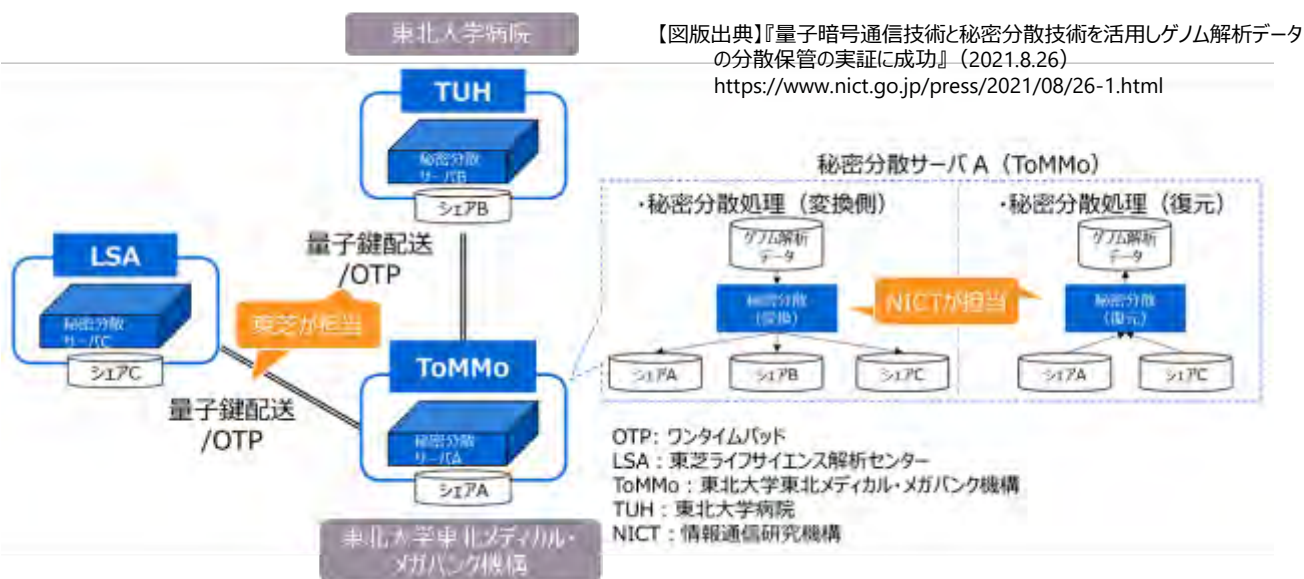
東北大学病院

【図版出典】『量子暗号通信技術と秘密分散技術を活用しゲノム解析データの分散保管の実証に成功』（2021.8.26）
https://www.nict.go.jp/press/2021/08/26-1.html

TUH
秘密分散サーバB
シェアB

量子鍵配送
/OTP

LSA
秘密分散サーバC
シェアC

東芝が担当

ToMMo
秘密分散サーバA
シェアA

量子鍵配送
/OTP

東北大学東北メディカル・メガバンク機構

秘密分散サーバA（ToMMo）

・秘密分散処理（変換側）
ゲノム解析データ
秘密分散（変換）
シェアA
シェアB
シェアC

NICTが担当

・秘密分散処理（復元）
ゲノム解析データ
秘密分散（復元）
シェアA
シェアC

OTP：ワンタイムパッド
LSA：東芝ライフサイエンス解析センター
ToMMo：東北大学東北メディカル・メガバンク機構
TUH：東北大学病院
NICT：情報通信研究機構